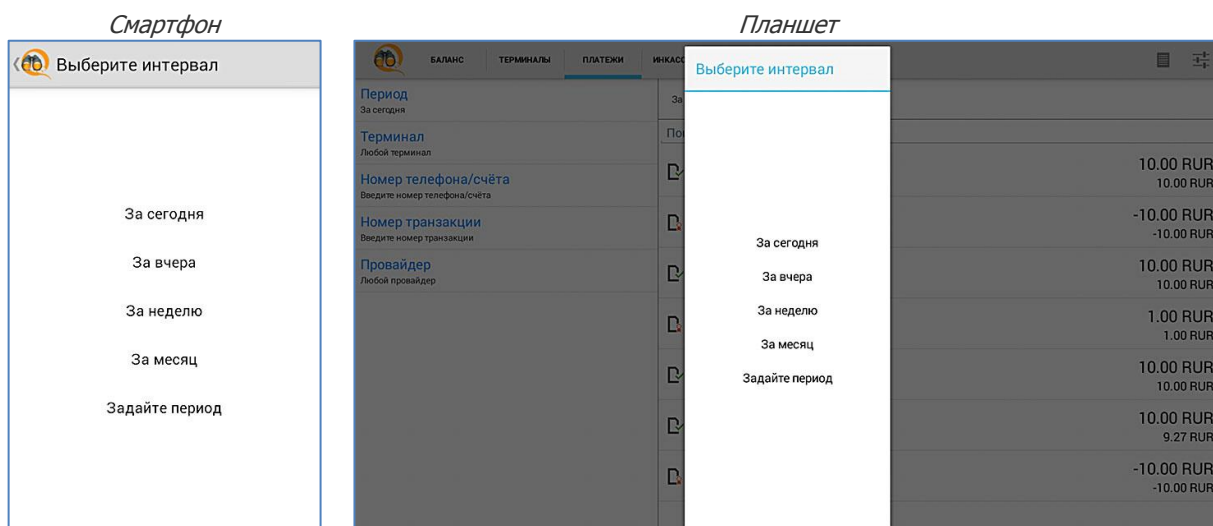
Смартфон

Выберите интервал

За сегодня

За вчера

За неделю

За месяц

Задайте период

Планшет

БАЛАНС ТЕРМИНАЛЫ ПЛАТЕЖИ ИНКАС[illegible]

Период
За сегодня

Терминал
Любой терминал

Номер телефона/счёта
Введите номер телефона/счёта

Номер транзакции
Введите номер транзакции

Провайдер
Любой провайдер

За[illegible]

По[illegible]

Выберите интервал

За сегодня

За вчера

За неделю

За месяц

Задайте период

10.00 RUR
10.00 RUR

-10.00 RUR
-10.00 RUR

10.00 RUR
10.00 RUR

1.00 RUR
1.00 RUR

10.00 RUR
10.00 RUR

10.00 RUR
9.27 RUR

-10.00 RUR
-10.00 RUR